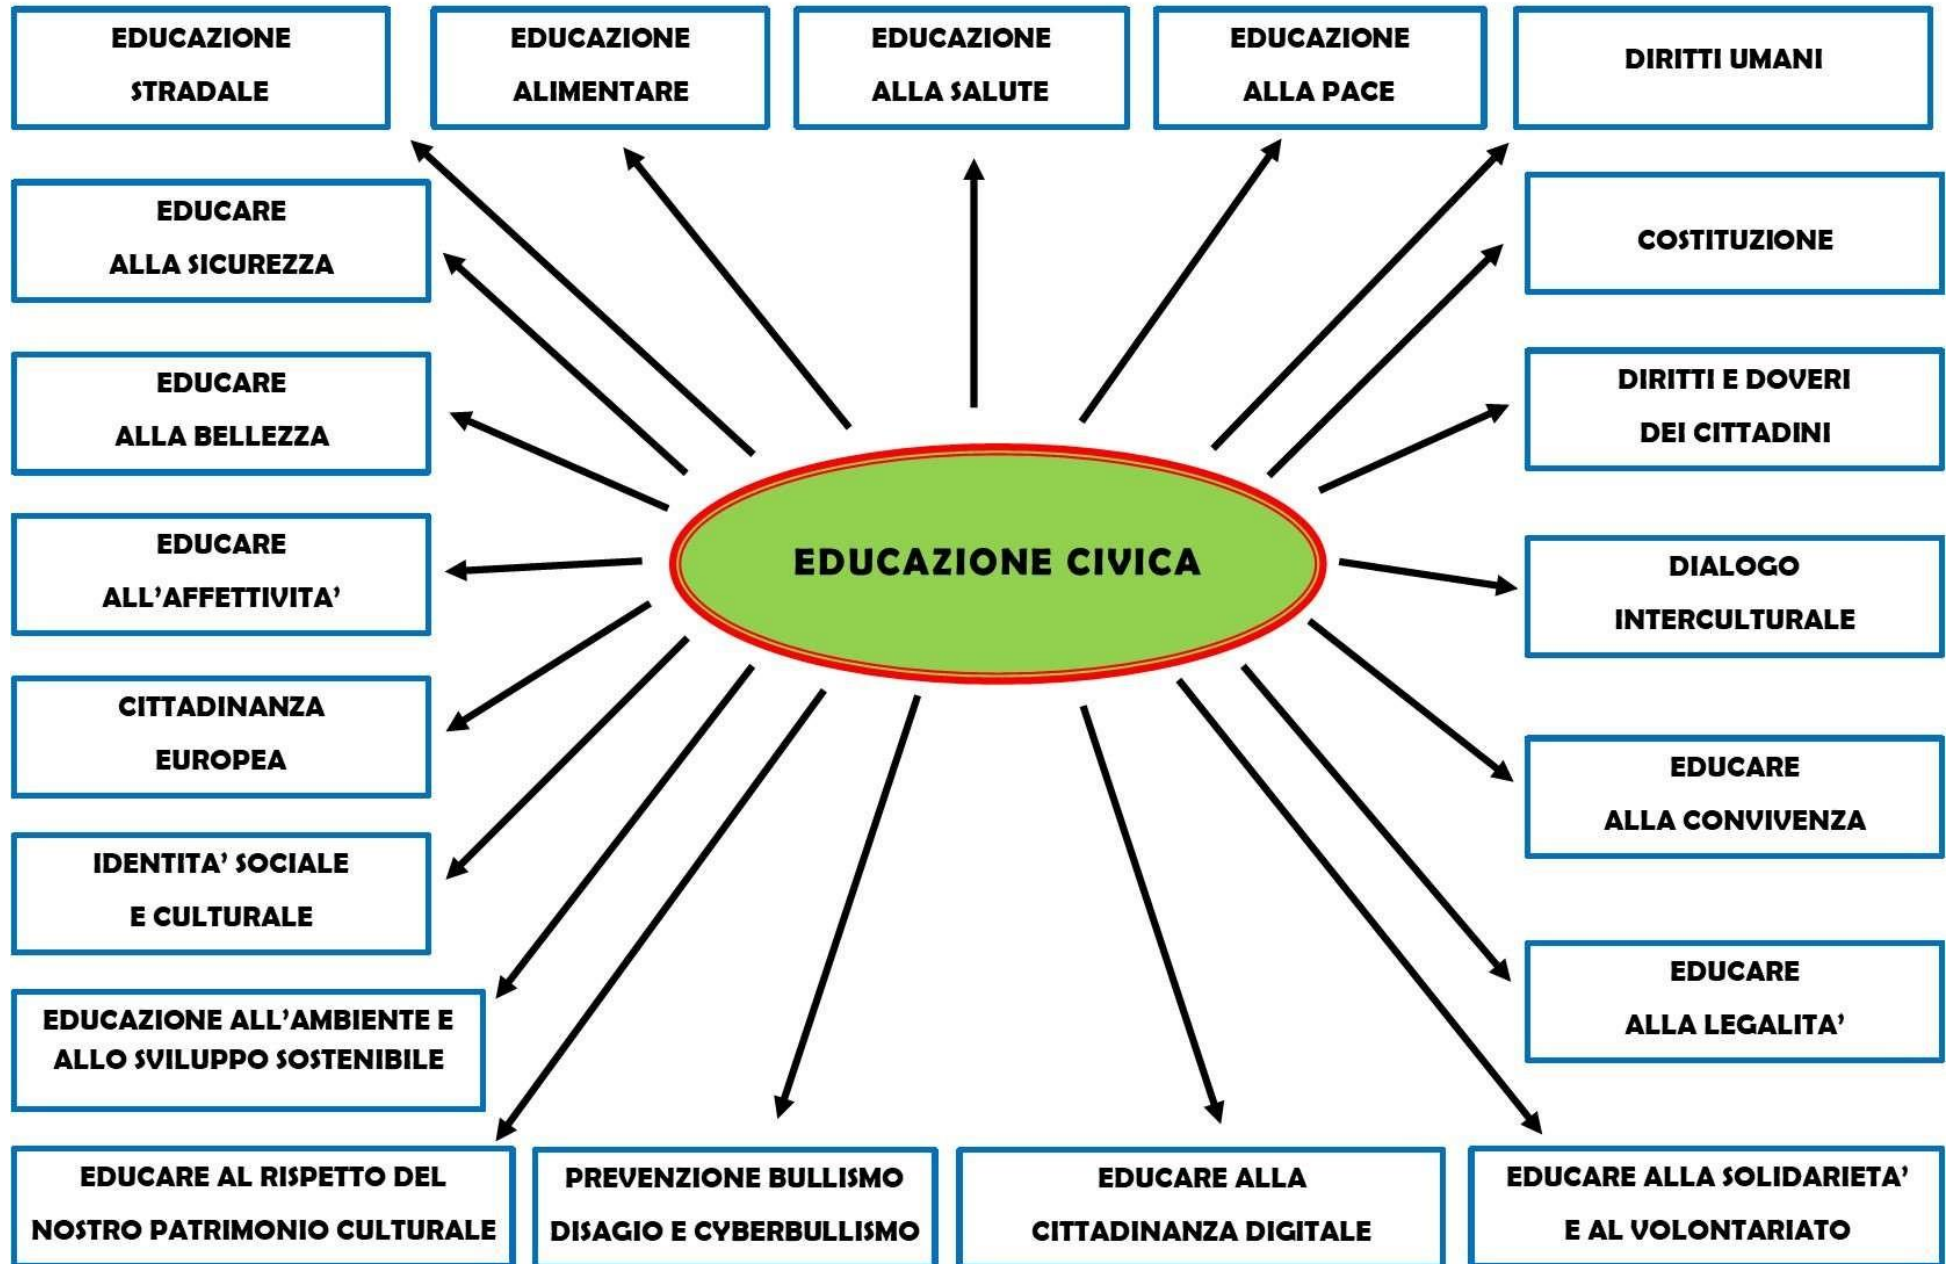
EDUCAZIONE STRADALE

EDUCAZIONE ALIMENTARE

EDUCAZIONE ALLA SALUTE

EDUCAZIONE ALLA PACE

DIRITTI UMANI

EDUCARE ALLA SICUREZZA

COSTITUZIONE

EDUCARE ALLA BELLEZZA

DIRITTI E DOVERI DEI CITTADINI

EDUCARE ALL'AFFETTIVITA'

EDUCAZIONE CIVICA

DIALOGO INTERCULTURALE

CITTADINANZA EUROPEA

EDUCARE ALLA CONVIVENZA

IDENTITA' SOCIALE E CULTURALE

EDUCARE ALLA LEGALITA'

EDUCAZIONE ALL'AMBIENTE E ALLO SVILUPPO SOSTENIBILE

EDUCARE AL RISPETTO DEL NOSTRO PATRIMONIO CULTURALE

PREVENZIONE BULLISMO DISAGIO E CYBERBULLISMO

EDUCARE ALLA CITTADINANZA DIGITALE

EDUCARE ALLA SOLIDARIETA' E AL VOLONTARIATO